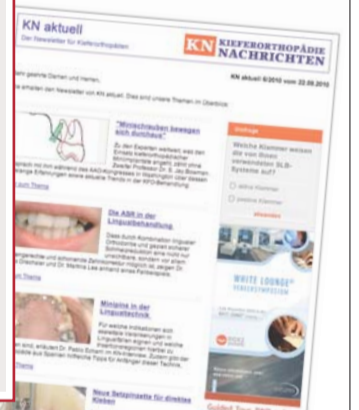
KN aktuell
Der Newsletter für Kieferorthopäden

KN KIEFERORTHOPÄDIE NACHRICHTEN

KN aktuell 6/2010 vom 22.09.2010

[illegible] geehrte Damen und Herren,
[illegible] erhalten den Newsletter von KN aktuell. Dies sind unsere Themen im Überblick:

"Minischrauben bewegen sich doch!"

Zu den Experten weltweit, was den Einsatz kieferorthopädischer Miniimplantate angeht, zählt ohne Zweifel Professor Dr. S. Jay Bowman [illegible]

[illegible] zum Thema

Die ABR in der Lingualbehandlung

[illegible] zum Thema

Minipins in der Lingualtechnik

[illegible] zum Thema

Neue Setzpinzette für direktes Kleben

Umfrage

Welche Klammer weisen die von Ihnen verwendeten SLB-Systeme auf?

aktive Klammer

passive Klammer

abstimmen

WHITE LOUNGE®

Guided Tour 2010